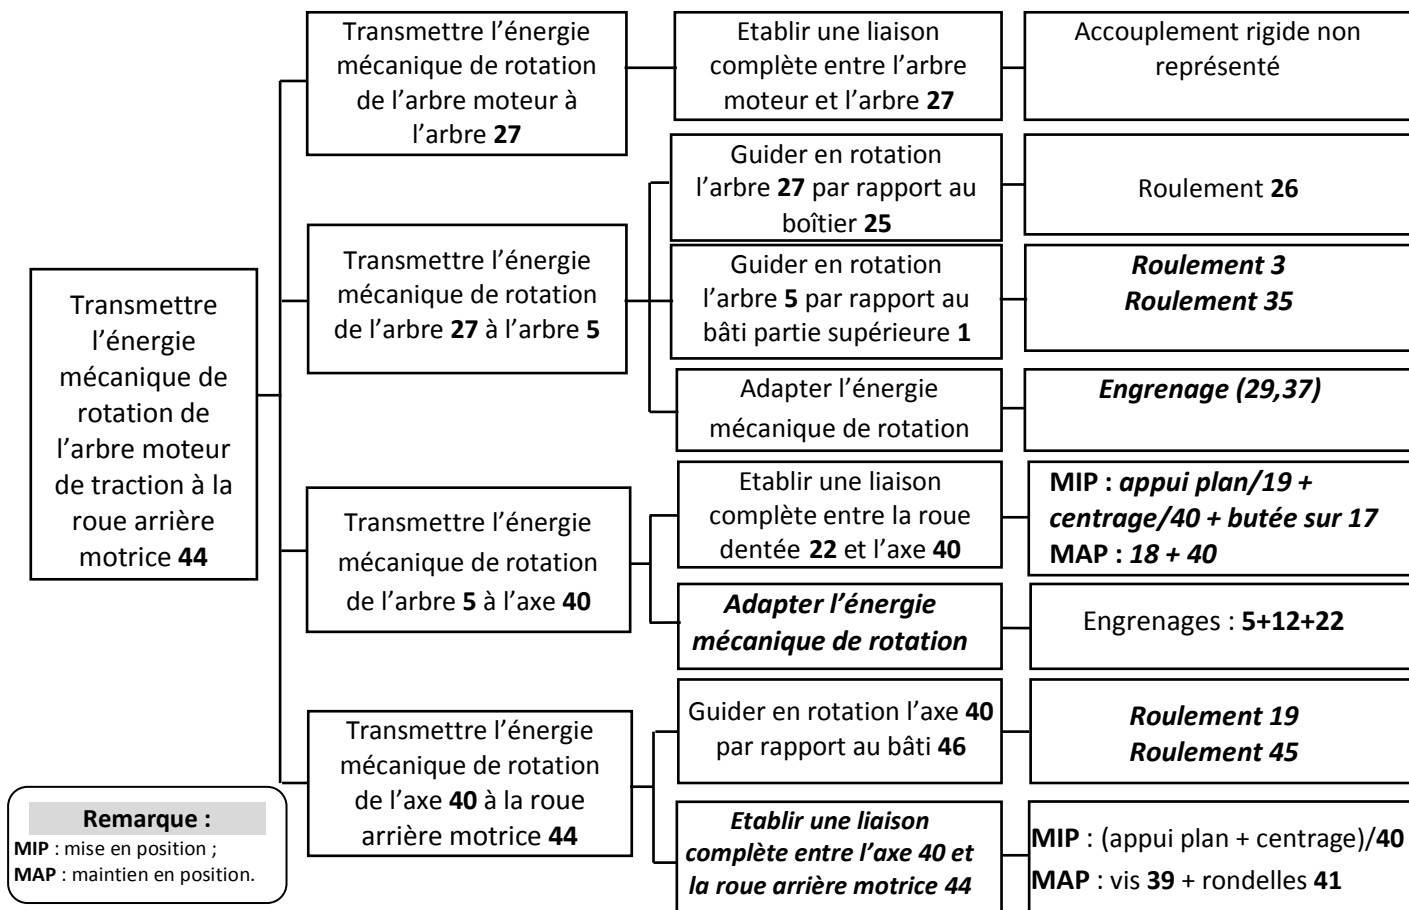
Transmettre l'énergie mécanique de rotation de l'arbre moteur de traction à la roue arrière motrice **44**

Transmettre l'énergie mécanique de rotation de l'arbre moteur à l'arbre **27**

Etablir une liaison complète entre l'arbre moteur et l'arbre **27**

Accouplement rigide non représenté

Transmettre l'énergie mécanique de rotation de l'arbre **27** à l'arbre **5**

Guider en rotation l'arbre **27** par rapport au boîtier **25**

Roulement **26**

Guider en rotation l'arbre **5** par rapport au bâti partie supérieure **1**

***Roulement 3***
***Roulement 35***

Adapter l'énergie mécanique de rotation

***Engrenage (29,37)***

Transmettre l'énergie mécanique de rotation de l'arbre **5** à l'axe **40**

Etablir une liaison complète entre la roue dentée **22** et l'axe **40**

**MIP :** ***appui plan/19 + centrage/40 + butée sur 17***
**MAP :** ***18 + 40***

***Adapter l'énergie mécanique de rotation***

Engrenages : **5+12+22**

Transmettre l'énergie mécanique de rotation de l'axe **40** à la roue arrière motrice **44**

Guider en rotation l'axe **40** par rapport au bâti **46**

***Roulement 19***
***Roulement 45***

***Etablir une liaison complète entre l'axe 40 et la roue arrière motrice 44***

**MIP** : (appui plan + centrage)/**40**
**MAP** : vis **39** + rondelles **41**

**Remarque :**
**MIP** : mise en position ;
**MAP** : maintien en position.